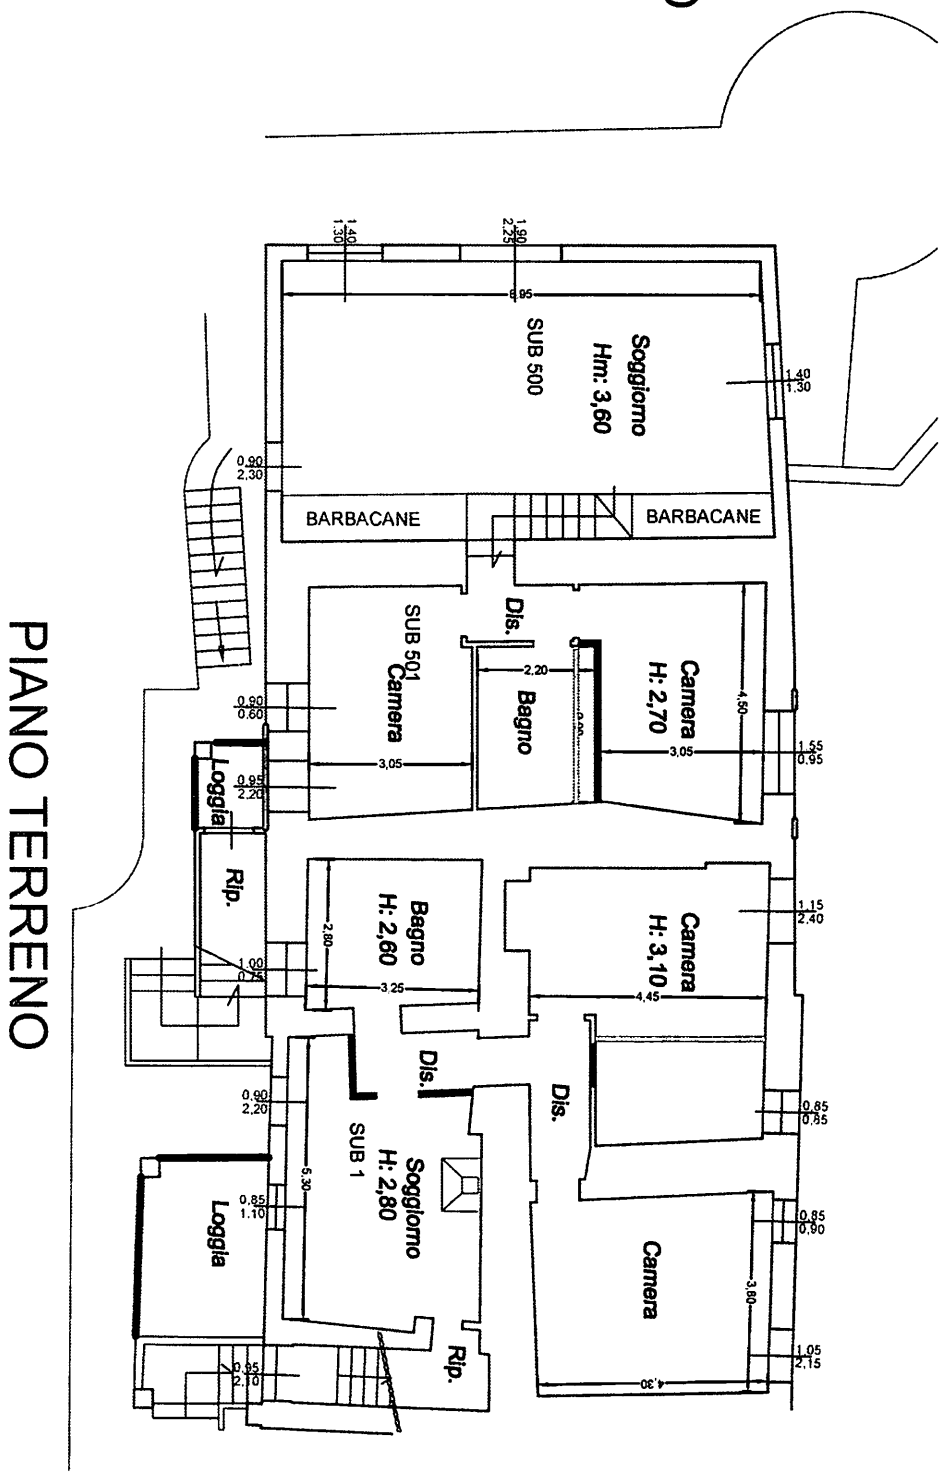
PIANO TERRENO

1,40
1,30

1,90
2,25

5,95

Soggiorno
Hm: 3,60

SUB 500

1,40
1,30

0,90
2,30

BARBACANE

BARBACANE

Dis.

SUB 501
Camera

0,90
0,60

Bagno

2,20

Camera
H: 2,70

4,50

1,55
0,95

3,05

3,05

0,95
2,20

Loggia

Rip.

Bagno
H: 2,60

2,80

1,00
0,75

3,25

Camera
H: 3,10

1,15
2,40

4,45

Dis.

Dis.

0,85
0,85

0,90
2,20

SUB 1
Soggiorno
H: 2,80

5,30

0,85
1,10

Loggia

Camera

3,80

0,85
0,90

1,05
2,15

4,30

Rip.

0,95
2,10